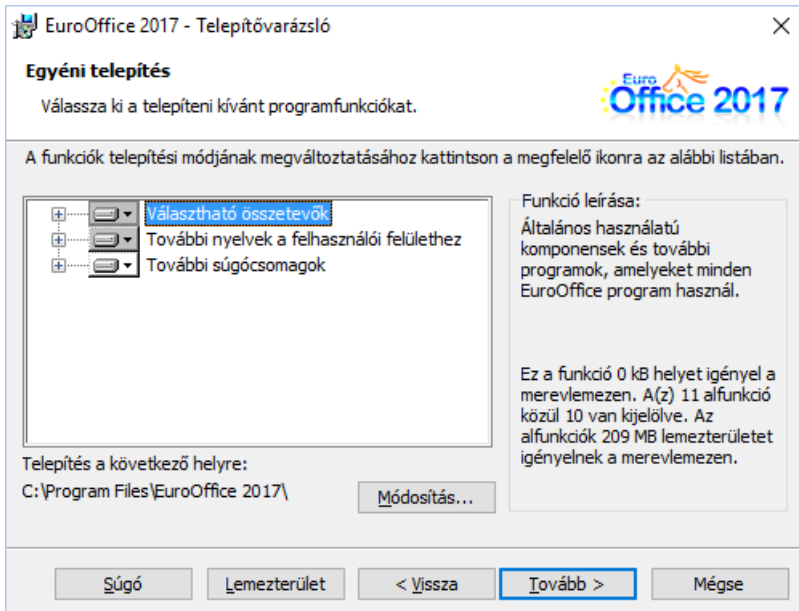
EuroOffice 2017 - Telepítővarázsló

Egyéni telepítés

Válassza ki a telepíteni kívánt programfunkciókat.

Euro Office 2017

A funkciók telepítési módjának megváltoztatásához kattintson a megfelelő ikonra az alábbi listában.

Választható összetevők
További nyelvek a felhasználói felülethez
További súgócsomagok

Funkció leírása:

Általános használatú komponensek és további programok, amelyeket minden EuroOffice program használ.

Ez a funkció 0 kB helyet igényel a merevlemezen. A(z) 11 alfunkció közül 10 van kijelölve. Az alfunkciók 209 MB lemezterületet igényelnek a merevlemezen.

Telepítés a következő helyre:

C:\Program Files\EuroOffice 2017\

Módosítás...

Súgó

Lemezterület

< Vissza

Tovább >

Mégse